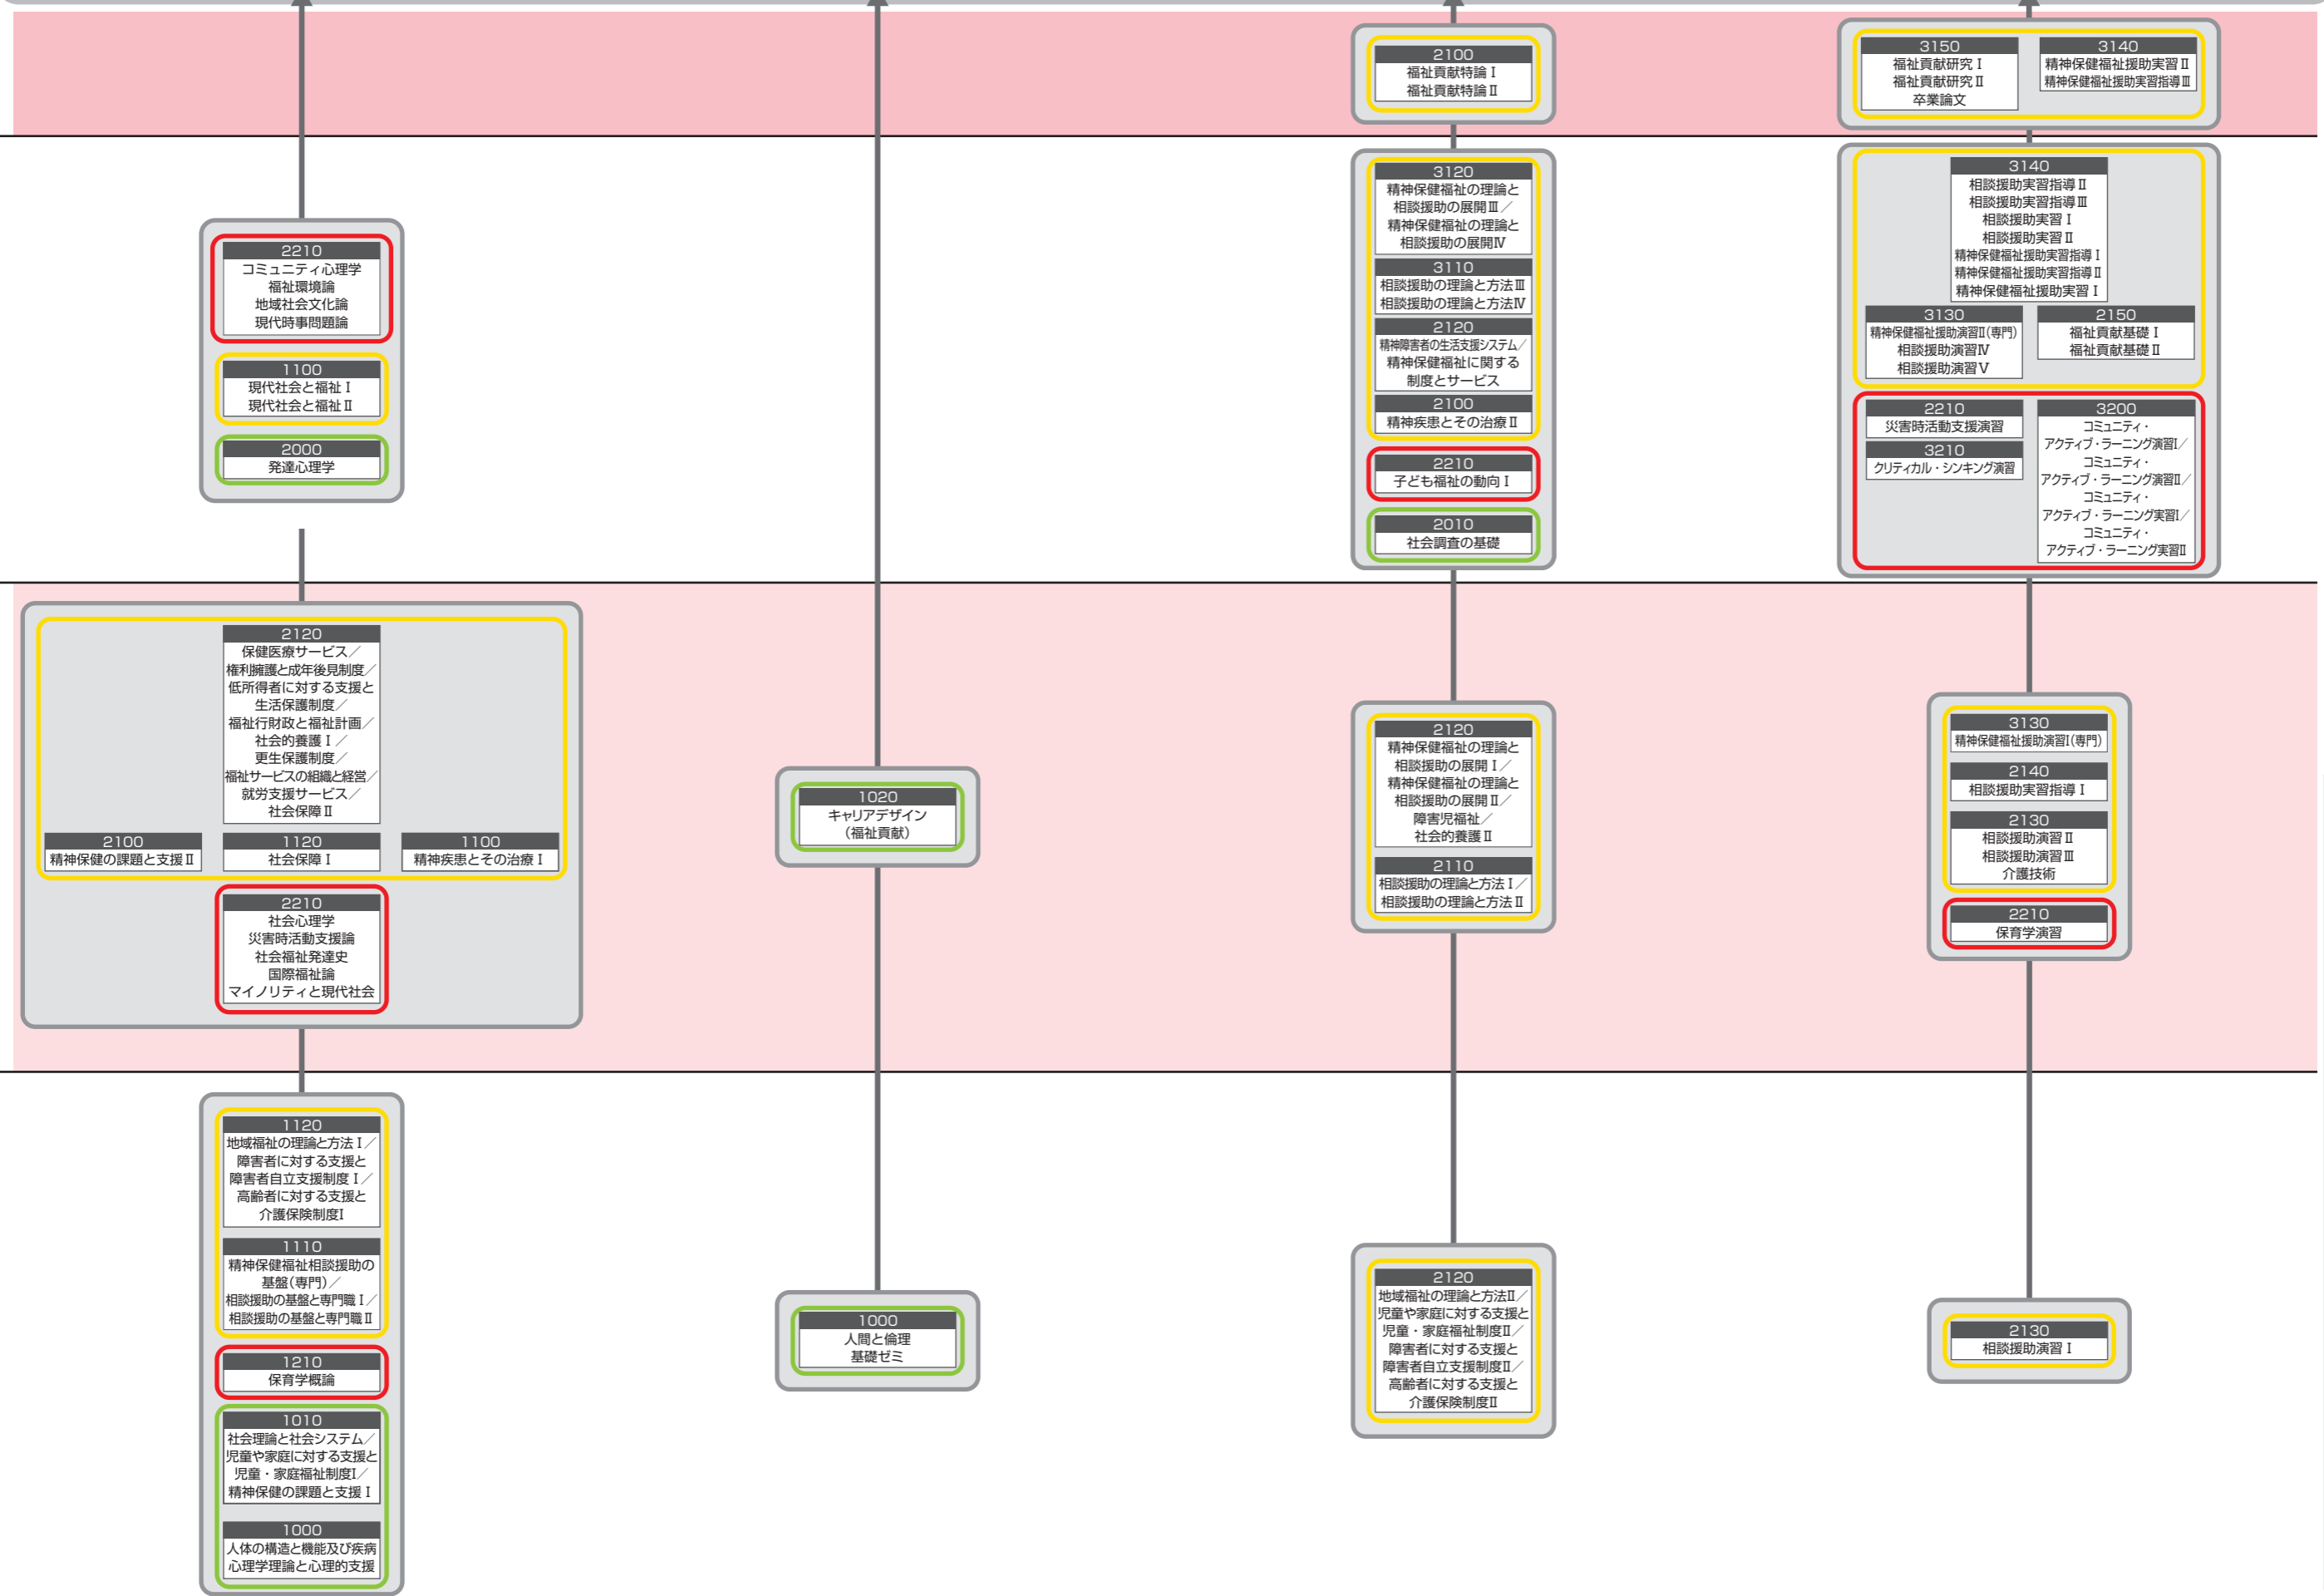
2100
福祉貢献特論Ⅰ
福祉貢献特論Ⅱ

3150
福祉貢献研究Ⅰ
福祉貢献研究Ⅱ
卒業論文

3140
精神保健福祉援助実習Ⅱ
精神保健福祉援助実習指導Ⅲ

2210
コミュニティ心理学
福祉環境論
地域社会文化論
現代時事問題論

1100
現代社会と福祉Ⅰ
現代社会と福祉Ⅱ

2000
発達心理学

3120
精神保健福祉の理論と相談援助の展開Ⅲ／精神保健福祉の理論と相談援助の展開Ⅳ

3110
相談援助の理論と方法Ⅲ
相談援助の理論と方法Ⅳ

2120
精神障害者の生活支援システム／精神保健福祉に関する制度とサービス

2100
精神疾患とその治療Ⅱ

2210
子ども福祉の動向Ⅰ

2010
社会調査の基礎

3140
相談援助実習指導Ⅱ
相談援助実習指導Ⅲ
相談援助実習Ⅰ
相談援助実習Ⅱ
精神保健福祉援助実習指導Ⅰ
精神保健福祉援助実習指導Ⅱ
精神保健福祉援助実習Ⅰ

3130
精神保健福祉援助演習Ⅱ(専門)
相談援助演習Ⅳ
相談援助演習Ⅴ

2150
福祉貢献基礎Ⅰ
福祉貢献基礎Ⅱ

2210
災害時活動支援演習

3210
クリティカル・シンキング演習

3200
コミュニティ・アクティブ・ラーニング演習Ⅰ／コミュニティ・アクティブ・ラーニング演習Ⅱ／コミュニティ・アクティブ・ラーニング実習Ⅰ／コミュニティ・アクティブ・ラーニング実習Ⅱ

2120
保健医療サービス／権利擁護と成年後見制度／低所得者に対する支援と生活保護制度／福祉行財政と福祉計画／社会的養護Ⅰ／更生保護制度／福祉サービスの組織と経営／就労支援サービス／社会保障Ⅱ

2100
精神保健の課題と支援Ⅱ

1120
社会保障Ⅰ

1100
精神疾患とその治療Ⅰ

2210
社会心理学
災害時活動支援論
社会福祉発達史
国際福祉論
マイノリティと現代社会

1020
キャリアデザイン
(福祉貢献)

2120
精神保健福祉の理論と相談援助の展開Ⅰ／精神保健福祉の理論と相談援助の展開Ⅱ／障害児福祉／社会的養護Ⅱ

2110
相談援助の理論と方法Ⅰ／相談援助の理論と方法Ⅱ

3130
精神保健福祉援助演習Ⅰ(専門)

2140
相談援助実習指導Ⅰ

2130
相談援助演習Ⅱ
相談援助演習Ⅲ
介護技術

2210
保育学演習

1120
地域福祉の理論と方法Ⅰ／障害者に対する支援と障害者自立支援制度Ⅰ／高齢者に対する支援と介護保険制度Ⅰ

1110
精神保健福祉相談援助の基盤(専門)／相談援助の基盤と専門職Ⅰ／相談援助の基盤と専門職Ⅱ

1210
保育学概論

1010
社会理論と社会システム／児童や家庭に対する支援と児童・家庭福祉制度Ⅰ／精神保健の課題と支援Ⅰ

1000
人体の構造と機能及び疾病
心理学理論と心理的支援

1000
人間と倫理
基礎ゼミ

2120
地域福祉の理論と方法Ⅱ／児童や家庭に対する支援と児童・家庭福祉制度Ⅱ／障害者に対する支援と障害者自立支援制度Ⅱ／高齢者に対する支援と介護保険制度Ⅱ

2130
相談援助演習Ⅰ